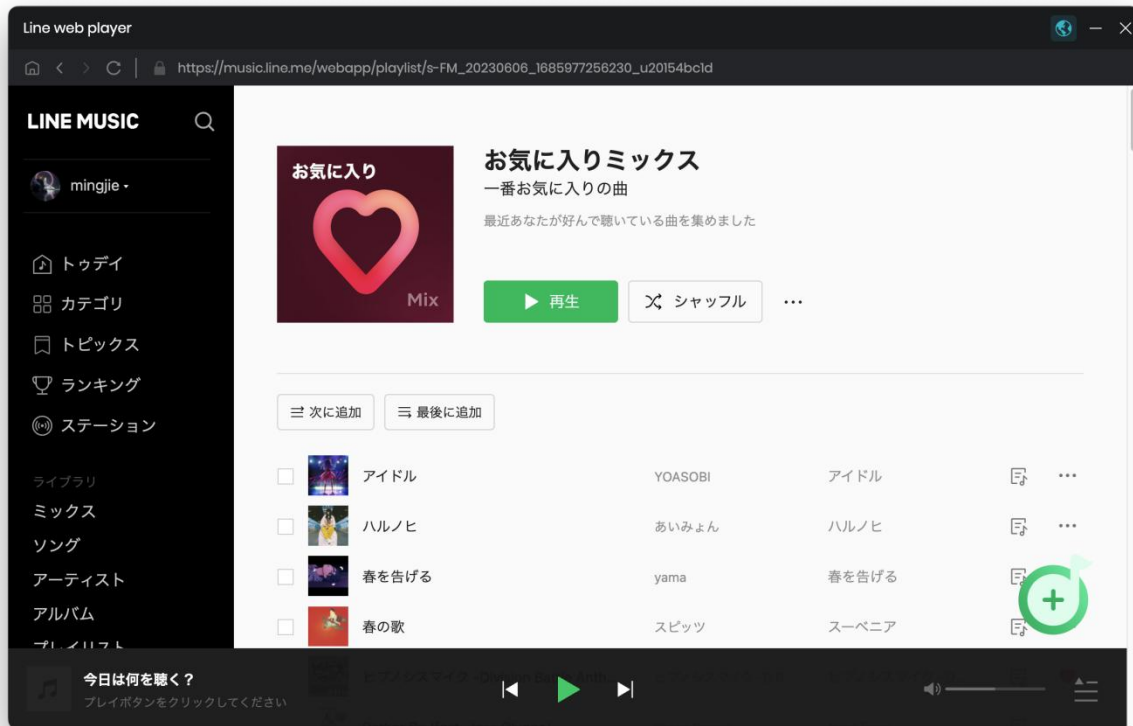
Line web player

https://music.line.me/webapp/playlist/s-FM_20230606_1685977256230_u20154bc1d

LINE MUSIC

mingjie

トゥデイ
カテゴリ
トピックス
ランキング
ステーション

ライブラリ
ミックス
ソング
アーティスト
アルバム
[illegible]

お気に入り
Mix

お気に入りミックス
一番お気に入りの曲
最近あなたが好んで聴いている曲を集めました

再生
シャッフル
···

次に追加
最後に追加

| | | | |
|---|---|---|---|
| アイドル | YOASOBI | アイドル | ··· |
| ハルノヒ | あいみょん | ハルノヒ | ··· |
| 春を告げる | yama | 春を告げる | |
| 春の歌 | スピッツ | スーベニア | |
| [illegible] | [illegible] | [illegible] | |

今日は何を聴く？
プレイボタンをクリックしてください